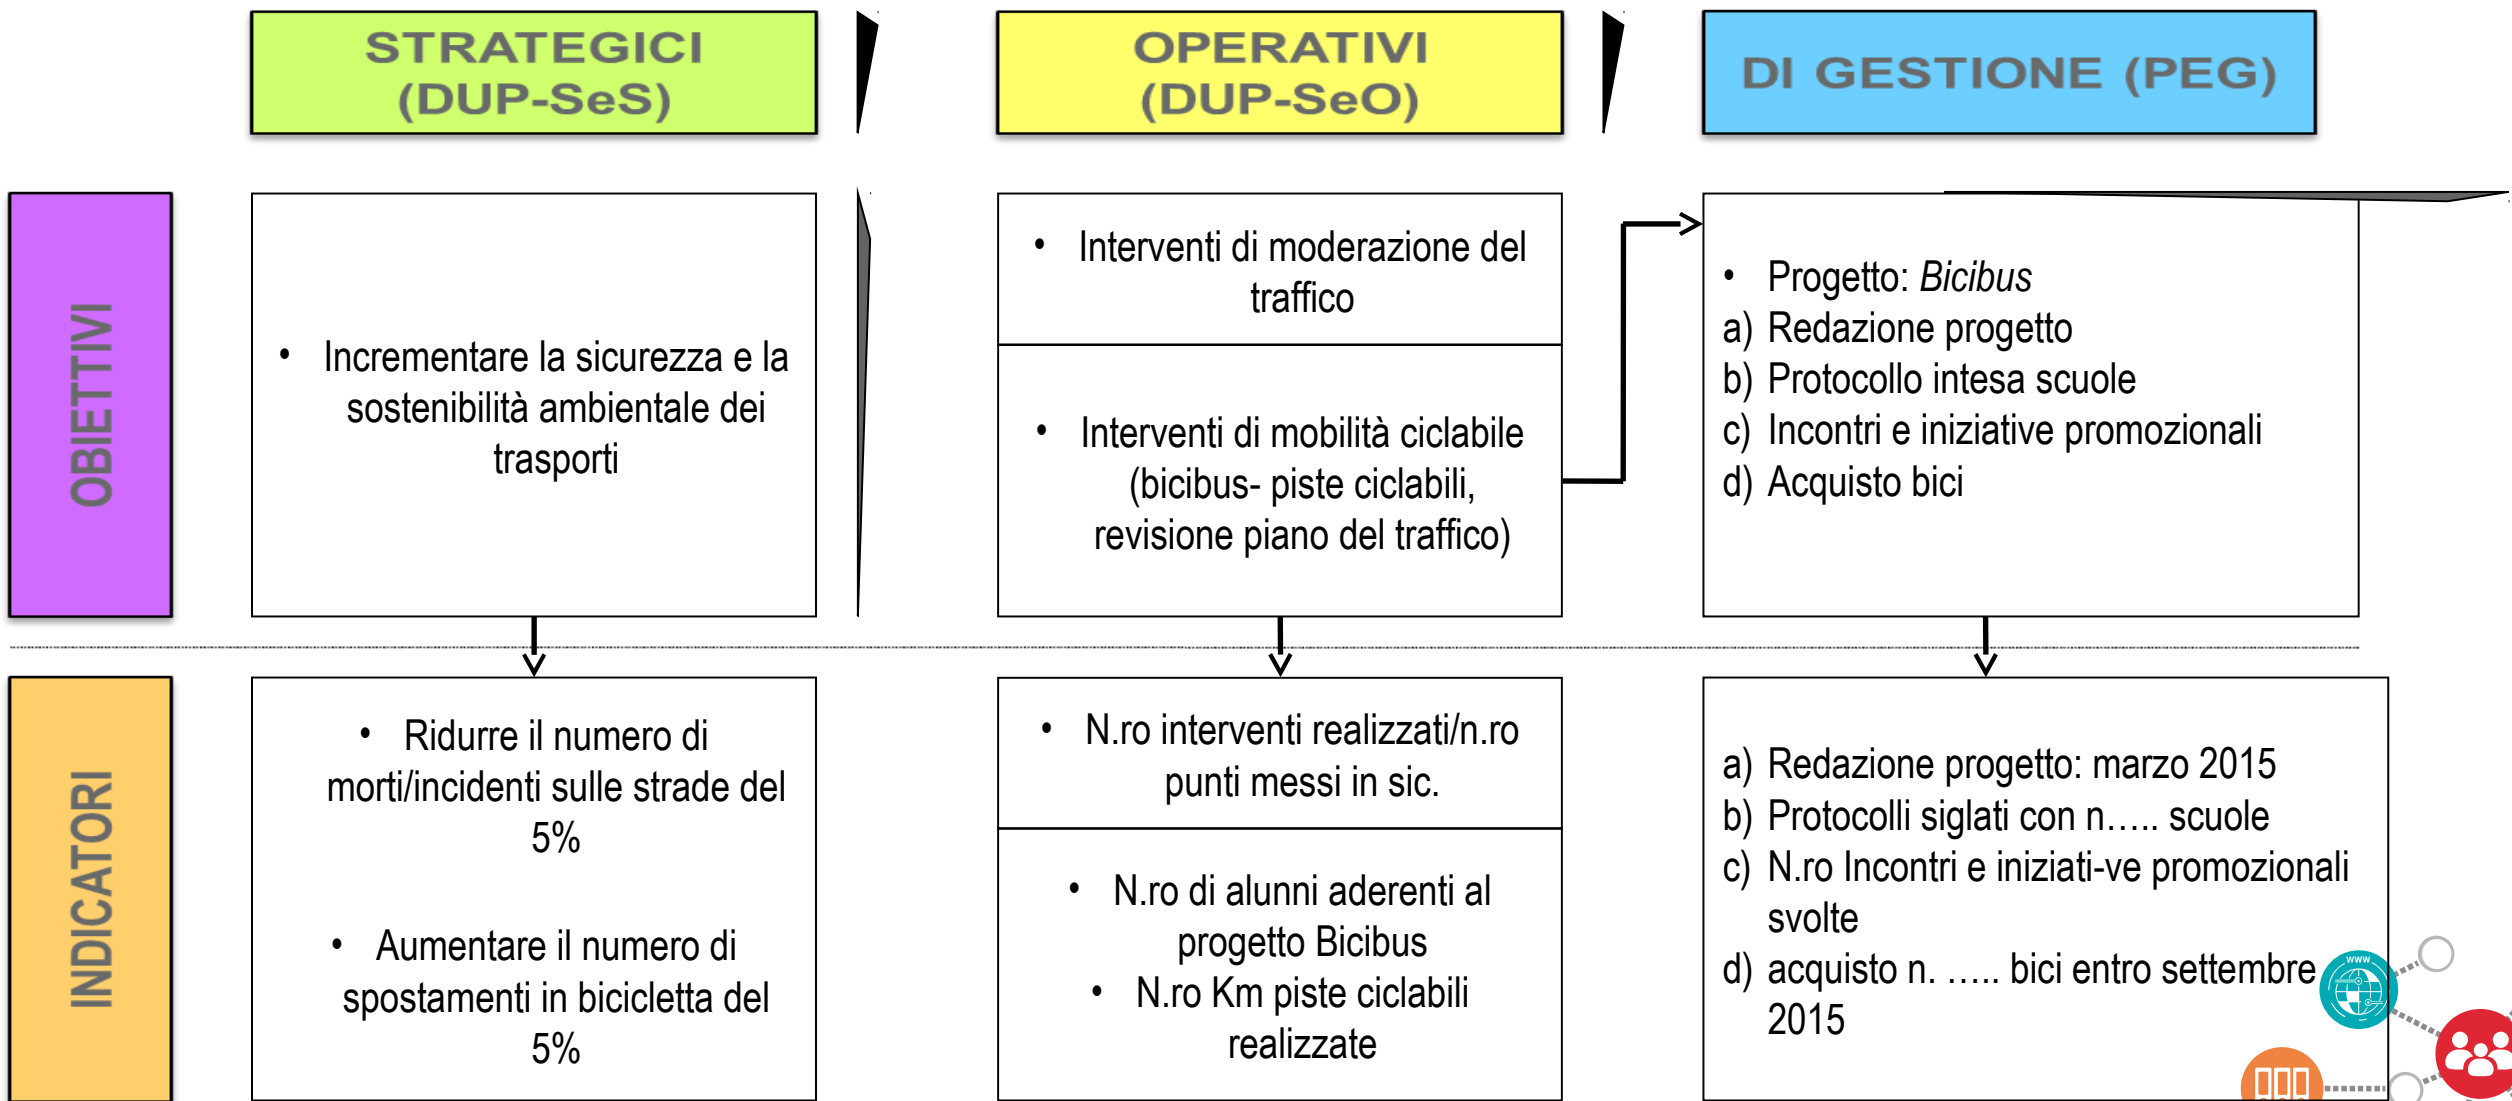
STRATEGICI (DUP-SeS)

OPERATIVI (DUP-SeO)

DI GESTIONE (PEG)

OBIETTIVI

• Incrementare la sicurezza e la sostenibilità ambientale dei trasporti

• Interventi di moderazione del traffico

• Interventi di mobilità ciclabile (bicibus- piste ciclabili, revisione piano del traffico)

• Progetto: *Bicibus*
a) Redazione progetto
b) Protocollo intesa scuole
c) Incontri e iniziative promozionali
d) Acquisto bici

INDICATORI

• Ridurre il numero di morti/incidenti sulle strade del 5%

• Aumentare il numero di spostamenti in bicicletta del 5%

• N.ro interventi realizzati/n.ro punti messi in sic.

• N.ro di alunni aderenti al progetto Bicibus
• N.ro Km piste ciclabili realizzate

a) Redazione progetto: marzo 2015
b) Protocolli siglati con n….. scuole
c) N.ro Incontri e iniziati-ve promozionali svolte
d) acquisto n. ….. bici entro settembre 2015

www